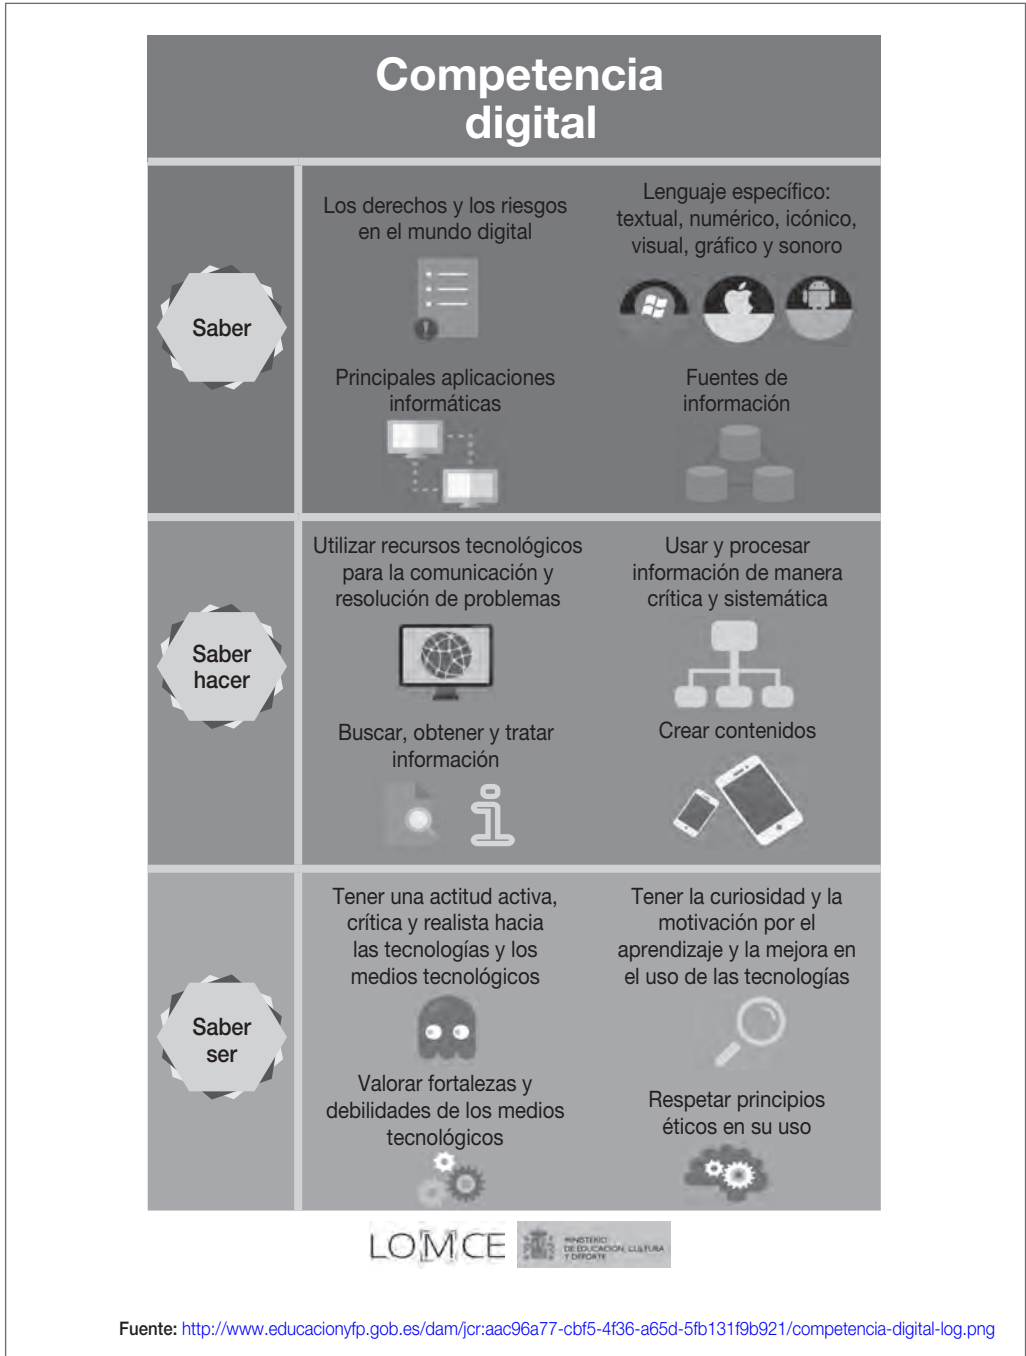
Competencia digital

Saber

Los derechos y los riesgos en el mundo digital

Lenguaje específico: textual, numérico, icónico, visual, gráfico y sonoro

Principales aplicaciones informáticas

Fuentes de información

Saber hacer

Utilizar recursos tecnológicos para la comunicación y resolución de problemas

Usar y procesar información de manera crítica y sistemática

Buscar, obtener y tratar información

Crear contenidos

Saber ser

Tener una actitud activa, crítica y realista hacia las tecnologías y los medios tecnológicos

Tener la curiosidad y la motivación por el aprendizaje y la mejora en el uso de las tecnologías

Valorar fortalezas y debilidades de los medios tecnológicos

Respetar principios éticos en su uso

LOMCE MINISTERIO DE EDUCACIÓN, CULTURA Y DEPORTE

Fuente: http://www.educacionyfp.gob.es/dam/jcr:aac96a77-cbf5-4f36-a65d-5fb131f9b921/competencia-digital-log.png